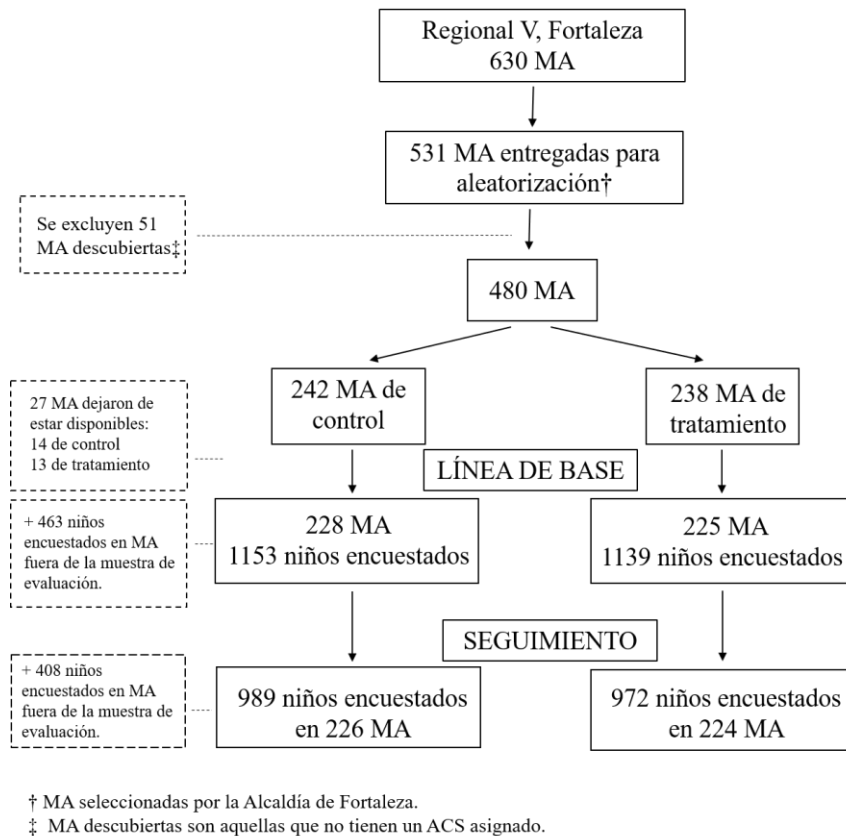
Regional V, Fortaleza
630 MA

531 MA entregadas para aleatorización†

Se excluyen 51 MA descubiertas‡

480 MA

27 MA dejaron de estar disponibles:
14 de control
13 de tratamiento

242 MA de control

238 MA de tratamiento

LÍNEA DE BASE

+ 463 niños encuestados en MA fuera de la muestra de evaluación.

228 MA
1153 niños encuestados

225 MA
1139 niños encuestados

SEGUIMIENTO

+ 408 niños encuestados en MA fuera de la muestra de evaluación.

989 niños encuestados en 226 MA

972 niños encuestados en 224 MA

† MA seleccionadas por la Alcaldía de Fortaleza.
‡ MA descubiertas son aquellas que no tienen un ACS asignado.